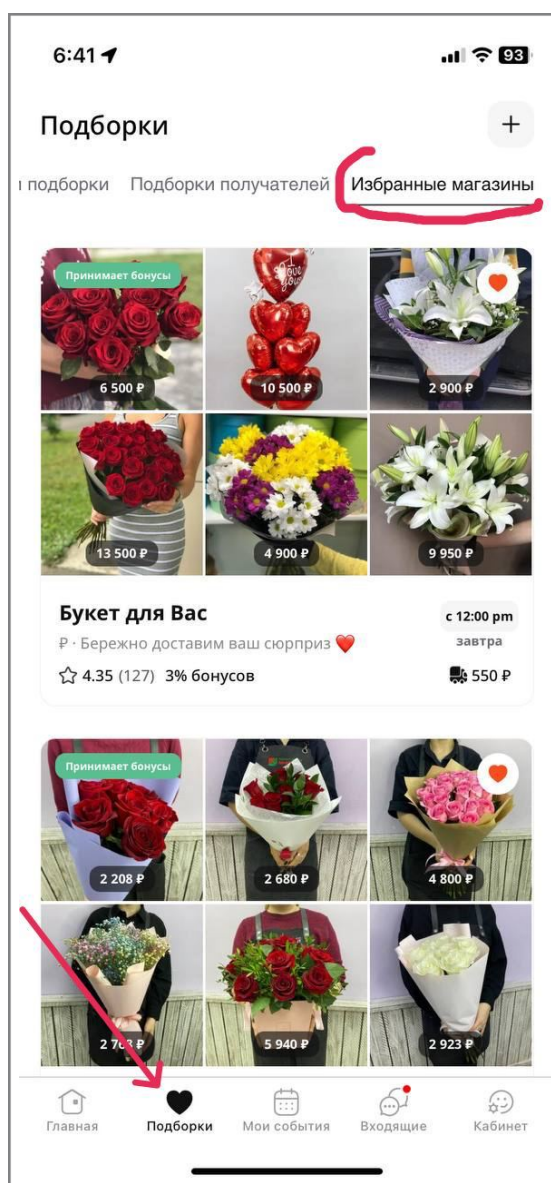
6:41

93

Подборки

+

подборки Подборки получателей Избранные магазины

Принимает бонусы

6 500 ₽

10 500 ₽

2 900 ₽

13 500 ₽

4 900 ₽

9 950 ₽

Букет для Вас

с 12:00 pm завтра

₽ · Бережно доставим ваш сюрприз ❤️

☆ 4.35 (127) 3% бонусов

550 ₽

Принимает бонусы

2 208 ₽

2 680 ₽

4 800 ₽

2 7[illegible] ₽

5 940 ₽

2 923 ₽

Главная Подборки Мои события Входящие Кабинет